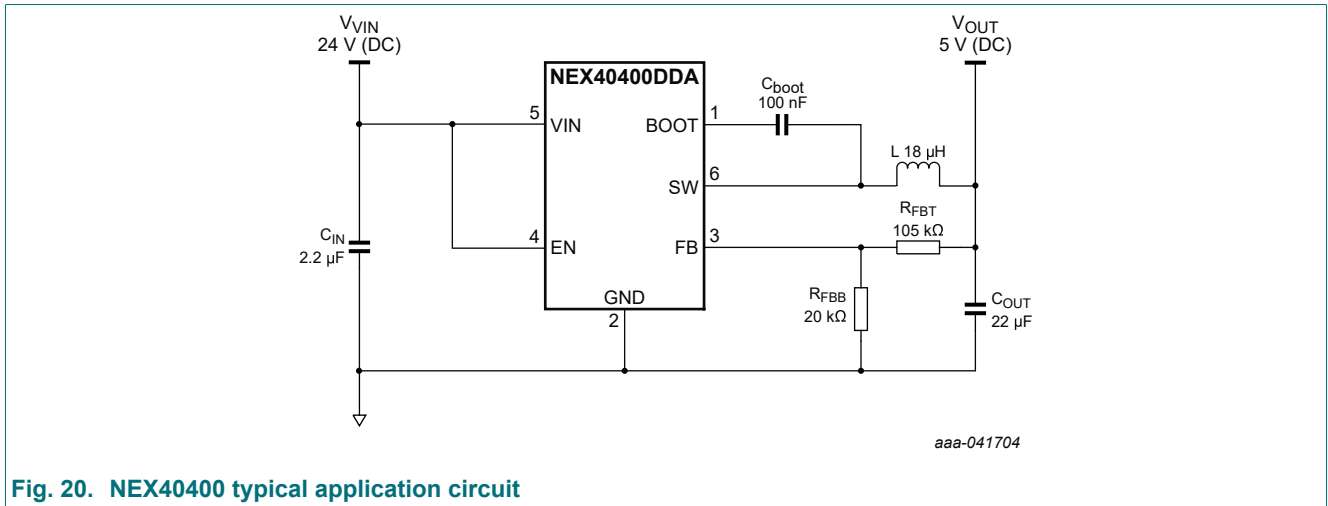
$V_{VIN}$
24 V (DC)

NEX40400DDA

5 VIN
4 EN
GND
2
BOOT 1
SW 6
FB 3

$C_{boot}$
100 nF

L 18 μH

$V_{OUT}$
5 V (DC)

$C_{IN}$
2.2 μF

$R_{FBT}$
105 kΩ

$R_{FBB}$
20 kΩ

$C_{OUT}$
22 μF

aaa-041704

Fig. 20. NEX40400 typical application circuit